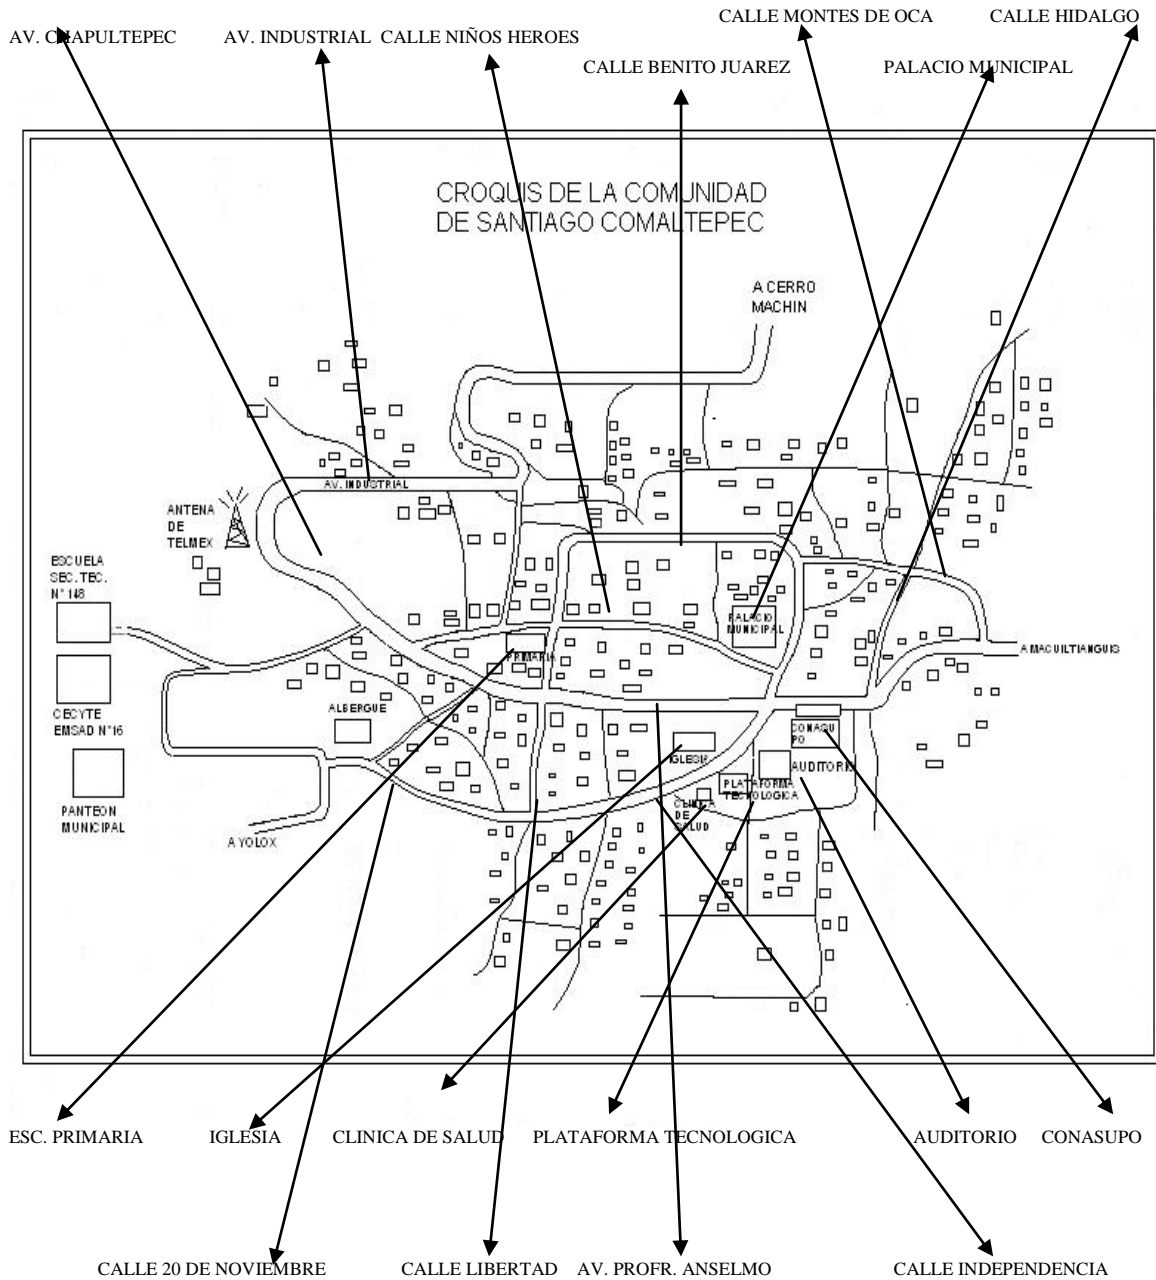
AV. CHAPULTEPEC AV. INDUSTRIAL CALLE NIÑOS HEROES

CALLE MONTES DE OCA CALLE HIDALGO

CALLE BENITO JUAREZ PALACIO MUNICIPAL

CROQUIS DE LA COMUNIDAD DE SANTIAGO COMALTEPEC

A CERRO MACHIN

AV. INDUSTRIAL

ANTENA DE TELMEX

ESCUELA SEC. TEC. N° 148

PALACIO MUNICIPAL

A MACUILTIANGUIS

PRIMARIA

CECYTE EMSAD N°16

ALBERGUE

CONASUPO

AUDITORIO

IGLESIA

PLATAFORMA TECNOLOGICA

CLINICA DE SALUD

PANTEON MUNICIPAL

A YOLOX

ESC. PRIMARIA IGLESIA CLINICA DE SALUD PLATAFORMA TECNOLOGICA AUDITORIO CONASUPO

CALLE 20 DE NOVIEMBRE CALLE LIBERTAD AV. PROFR. ANSELMO CALLE INDEPENDENCIA